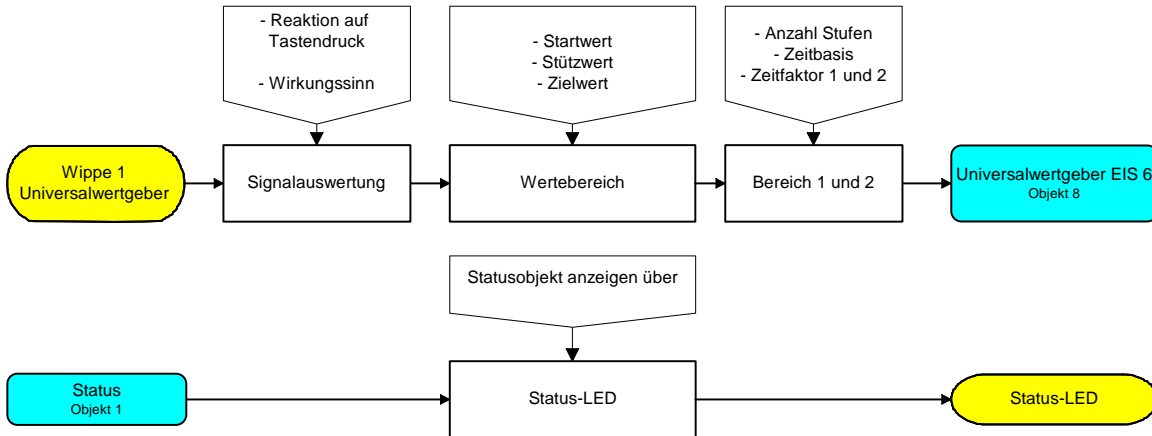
- Reaktion auf Tastendruck

- Wirkungssinn

- Startwert
- Stützwert
- Zielwert

- Anzahl Stufen
- Zeitbasis
- Zeitfaktor 1 und 2

Wippe 1
Universalwertgeber

Signalauswertung

Wertebereich

Bereich 1 und 2

Universalwertgeber EIS 6
Objekt 8

Statusobjekt anzeigen über

Status
Objekt 1

Status-LED

Status-LED